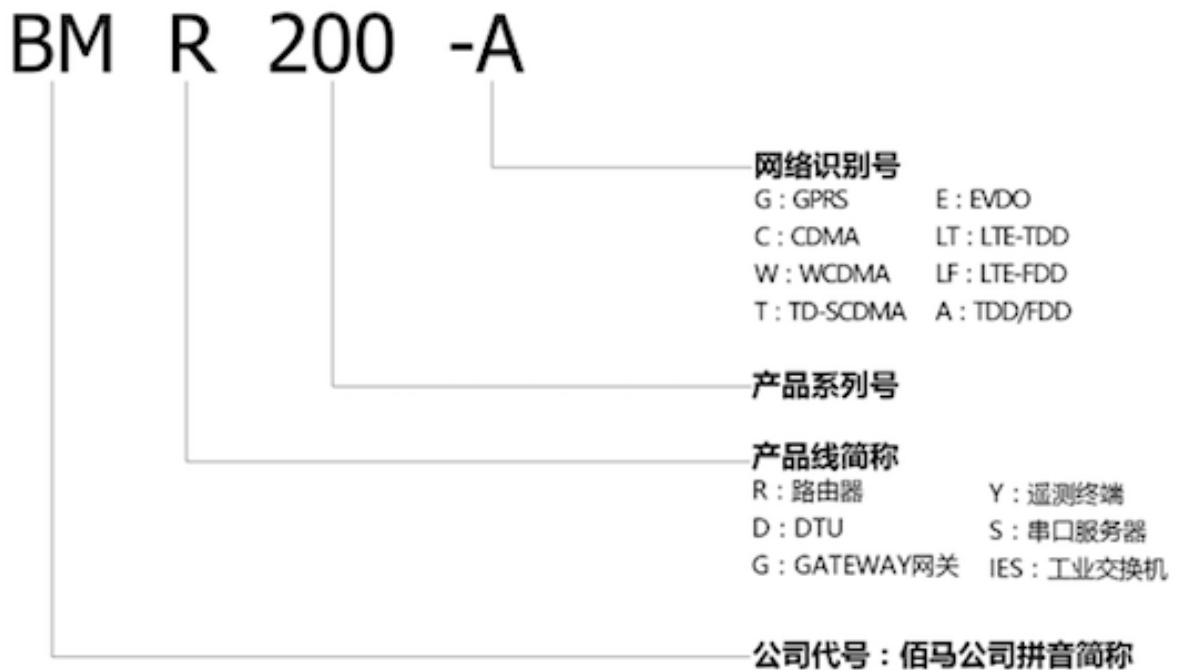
BM R 200 -A

网络识别号
G : GPRS E : EVDO
C : CDMA LT : LTE-TDD
W : WCDMA LF : LTE-FDD
T : TD-SCDMA A : TDD/FDD

产品系列号

产品线简称
R : 路由器 Y : 遥测终端
D : DTU S : 串口服务器
G : GATEWAY网关 IES : 工业交换机

公司代号 : 佰马公司拼音简称